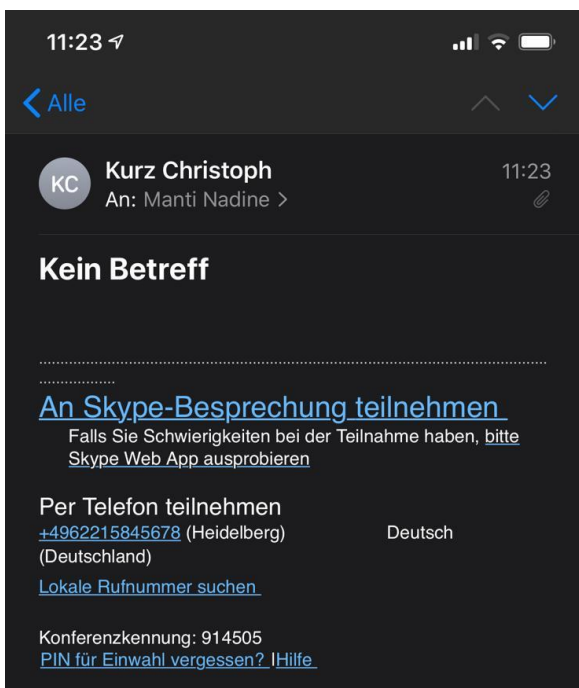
11:23

Alle

KC

Kurz Christoph
An: Manti Nadine >

11:23

Kein Betreff

An Skype-Besprechung teilnehmen
Falls Sie Schwierigkeiten bei der Teilnahme haben, bitte Skype Web App ausprobieren

Per Telefon teilnehmen
+4962215845678 (Heidelberg) Deutsch (Deutschland)
Lokale Rufnummer suchen

Konferenzkennung: 914505
PIN für Einwahl vergessen? |Hilfe